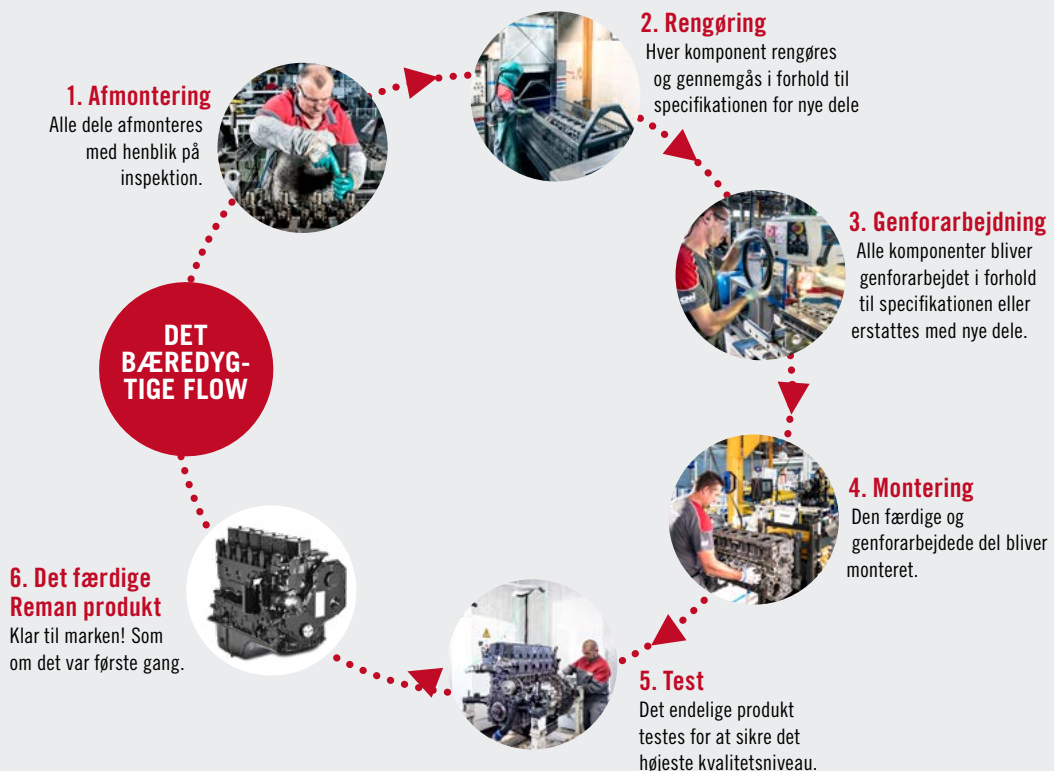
DET BÆREDYGTIGE FLOW

1. Afmontering
Alle dele afmonteres med henblik på inspektion.

2. Rengøring
Hver komponent rengøres og gennemgås i forhold til specifikationen for nye dele

3. Genforarbejdning
Alle komponenter bliver genforarbejdet i forhold til specifikationen eller erstattes med nye dele.

4. Montering
Den færdige og genforarbejdede del bliver monteret.

5. Test
Det endelige produkt testes for at sikre det højeste kvalitetsniveau.

6. Det færdige Reman produkt
Klar til marken! Som om det var første gang.